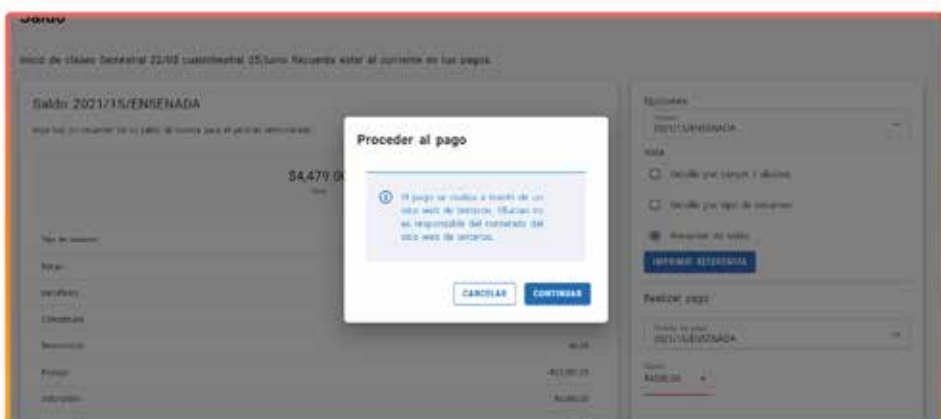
Saldo

Inicio de clases Semestral 22/03 cuatrimestral 25 Junio Recuerda estar al corriente en tus pagos.

Saldo: 2021/15/ENSENADA

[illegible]

$4,479.0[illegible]

Tipo de concepto

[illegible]

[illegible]

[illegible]

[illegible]

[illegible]

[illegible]

Opciones

2021/15/ENSENADA

Vista

Desglose por cargos y abonos

Desglose por tipo de concepto

Resumen de saldo

IMPRIMIR REFERENCIA

Realizar pago

2021/15/ENSENADA

Proceder al pago

El pago se realiza a través de un sitio web de terceros. Uflavian no es responsable del contenido del sitio web de terceros.

CANCELAR

CONTINUAR